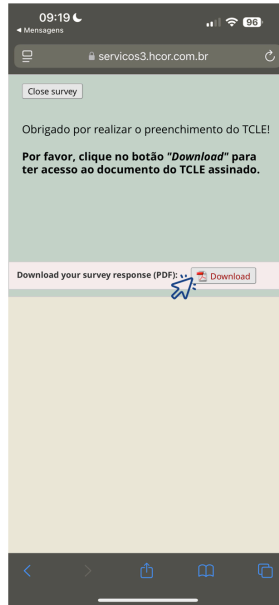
09:19
◂ Mensagens
96
servicos3.hcor.com.br

Close survey

Obrigado por realizar o preenchimento do TCLE!

**Por favor, clique no botão *"Download"* para ter acesso ao documento do TCLE assinado.**

Download your survey response (PDF): Download